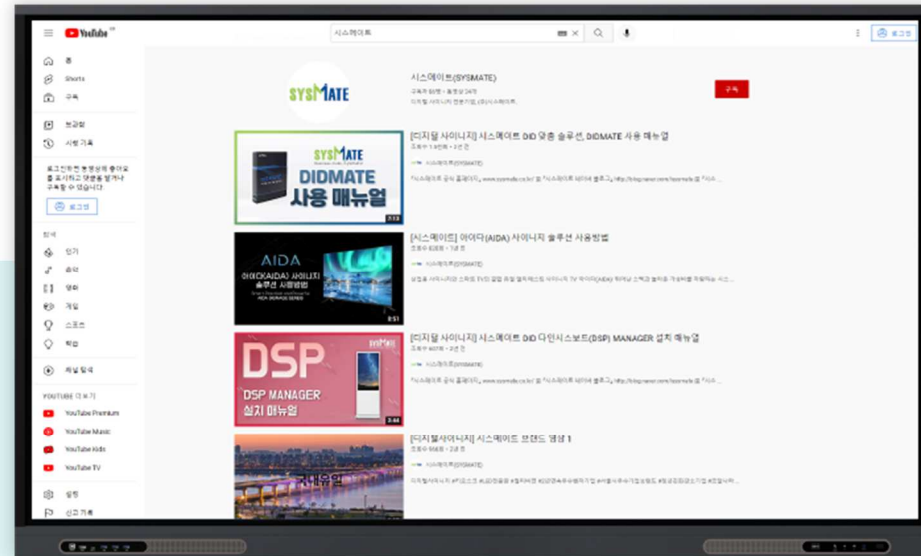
YouTube KR

시스메이트

로그인

홈
Shorts
구독

보관함
시청 기록

로그인하면 동영상에 좋아요를 표시하고 댓글을 달거나 구독할 수 있습니다.

로그인

탐색
인기
음악
영화
게임
스포츠
학습

채널 탐색

YOUTUBE 더보기
YouTube Premium
YouTube Music
YouTube Kids
YouTube TV

설정
신고 기록

SYSMATE
시스메이트(SYSMATE)
구독

[디지털 사이니지] 시스메이트 DID 맞춤 솔루션, DIDMATE 사용 매뉴얼
시스메이트(SYSMATE)
SYSMATE
DIDMATE
사용 매뉴얼
7:13

[시스메이트] 아이다(AIDA) 사이니지 솔루션 사용방법
시스메이트(SYSMATE)
AIDA
아이다(AIDA) 사이니지 솔루션 사용방법
5:51

[디지털 사이니지] 시스메이트 DID 다인시스보드(DSP) MANAGER 설치 매뉴얼
시스메이트(SYSMATE)
DSP
SYSMATE
DSP MANAGER
설치 매뉴얼
3:44

[디지털사이니지] 시스메이트 브랜드 영상 1
시스메이트(SYSMATE)
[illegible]